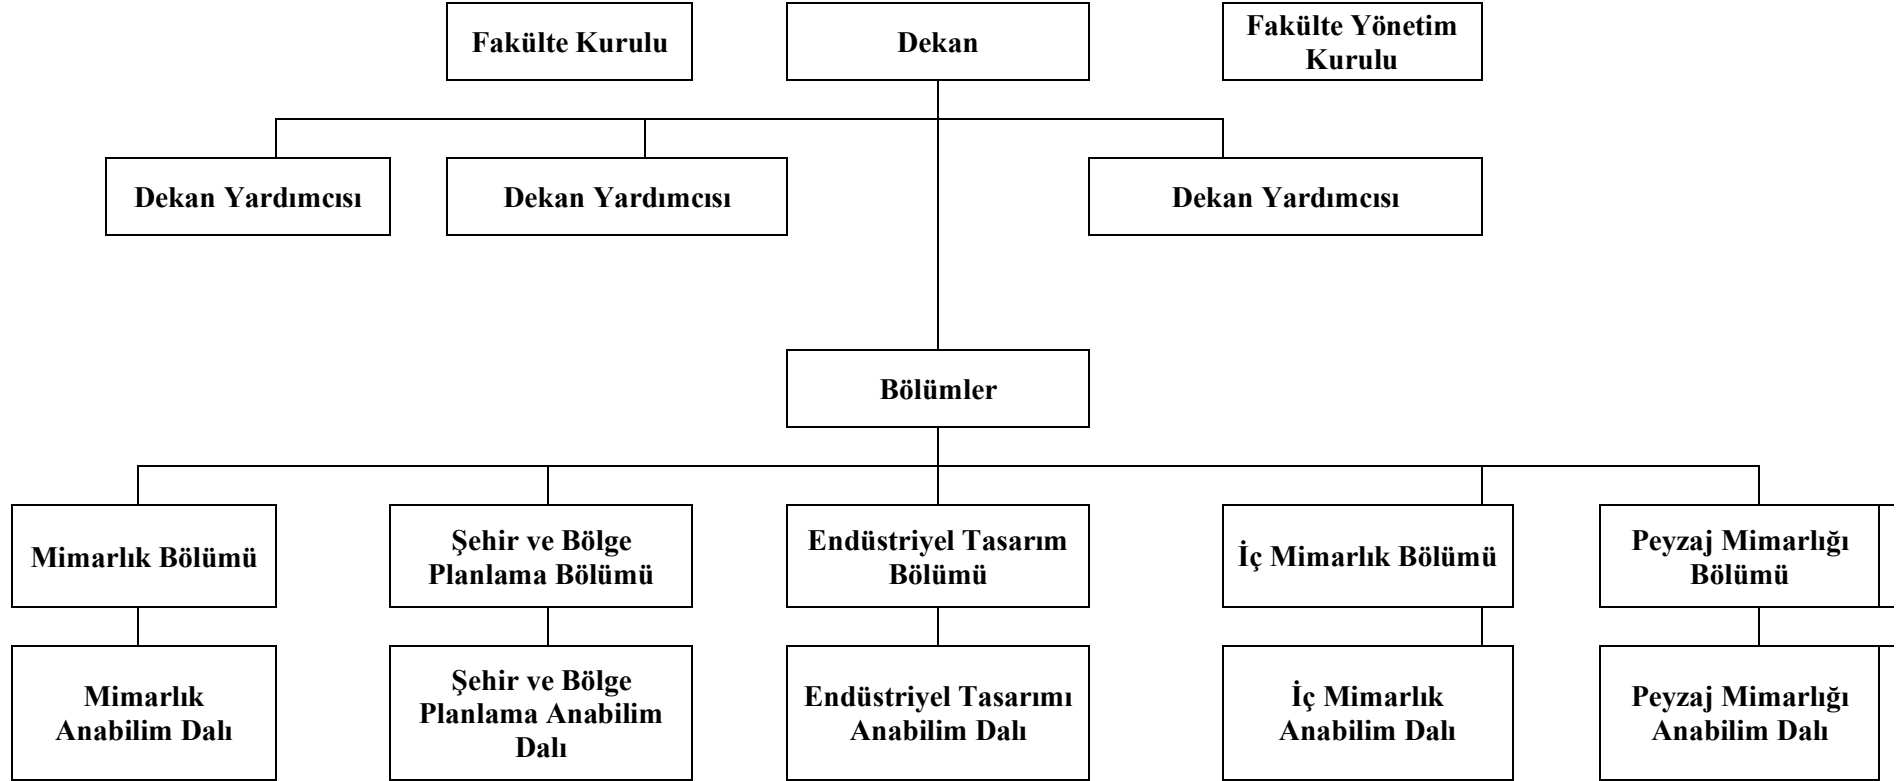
Fakülte Kurulu

Dekan

Fakülte Yönetim Kurulu

Dekan Yardımcısı

Dekan Yardımcısı

Dekan Yardımcısı

Bölümler

Mimarlık Bölümü

Şehir ve Bölge Planlama Bölümü

Endüstriyel Tasarım Bölümü

İç Mimarlık Bölümü

Peyzaj Mimarlığı Bölümü

Mimarlık Anabilim Dalı

Şehir ve Bölge Planlama Anabilim Dalı

Endüstriyel Tasarımı Anabilim Dalı

İç Mimarlık Anabilim Dalı

Peyzaj Mimarlığı Anabilim Dalı